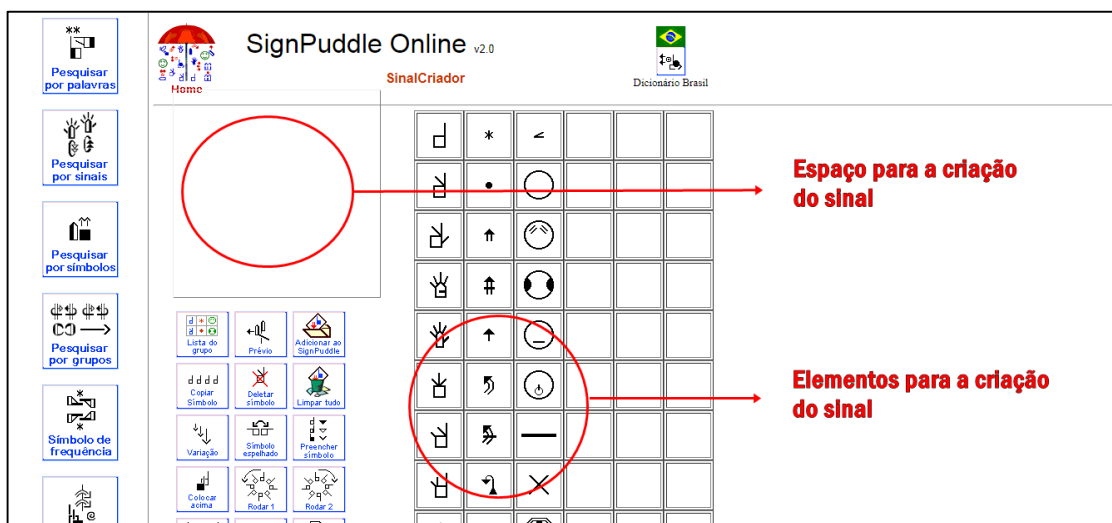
Pesquisar por palavras

Pesquisar por sinais

Pesquisar por símbolos

Pesquisar por grupos

Símbolo de frequência

Home

SignPuddle Online v2.0

SinalCriador

Dicionário Brasil

Lista do grupo

Prévio

Adicionar ao SignPuddle

Copiar Símbolo

Deletar símbolo

Limpar tudo

Variação

Símbolo espelhado

Preencher símbolo

Colocar acima

Rodar 1

Rodar 2

Espaço para a criação do sinal

Elementos para a criação do sinal